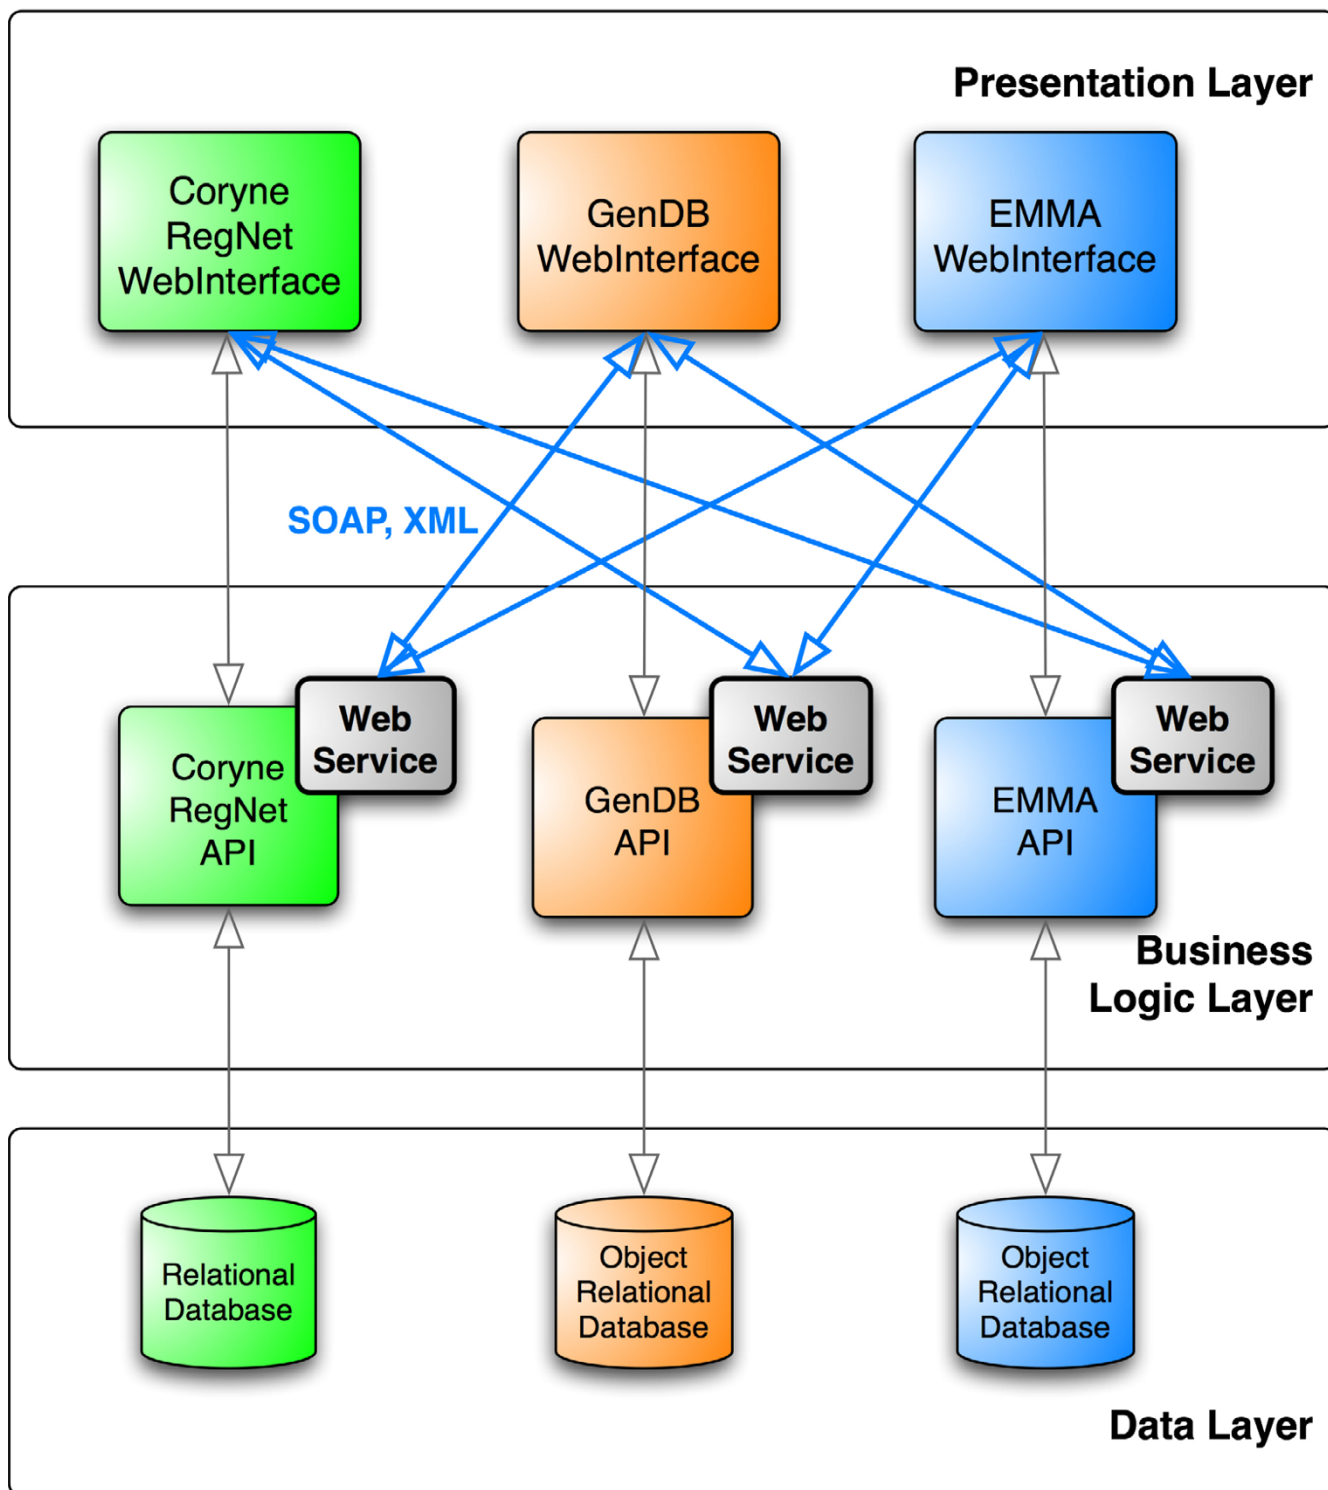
Presentation Layer

Coryne RegNet WebInterface

GenDB WebInterface

EMMA WebInterface

SOAP, XML

Web Service

Coryne RegNet API

Web Service

GenDB API

Web Service

EMMA API

Business Logic Layer

Relational Database

Object Relational Database

Object Relational Database

Data Layer